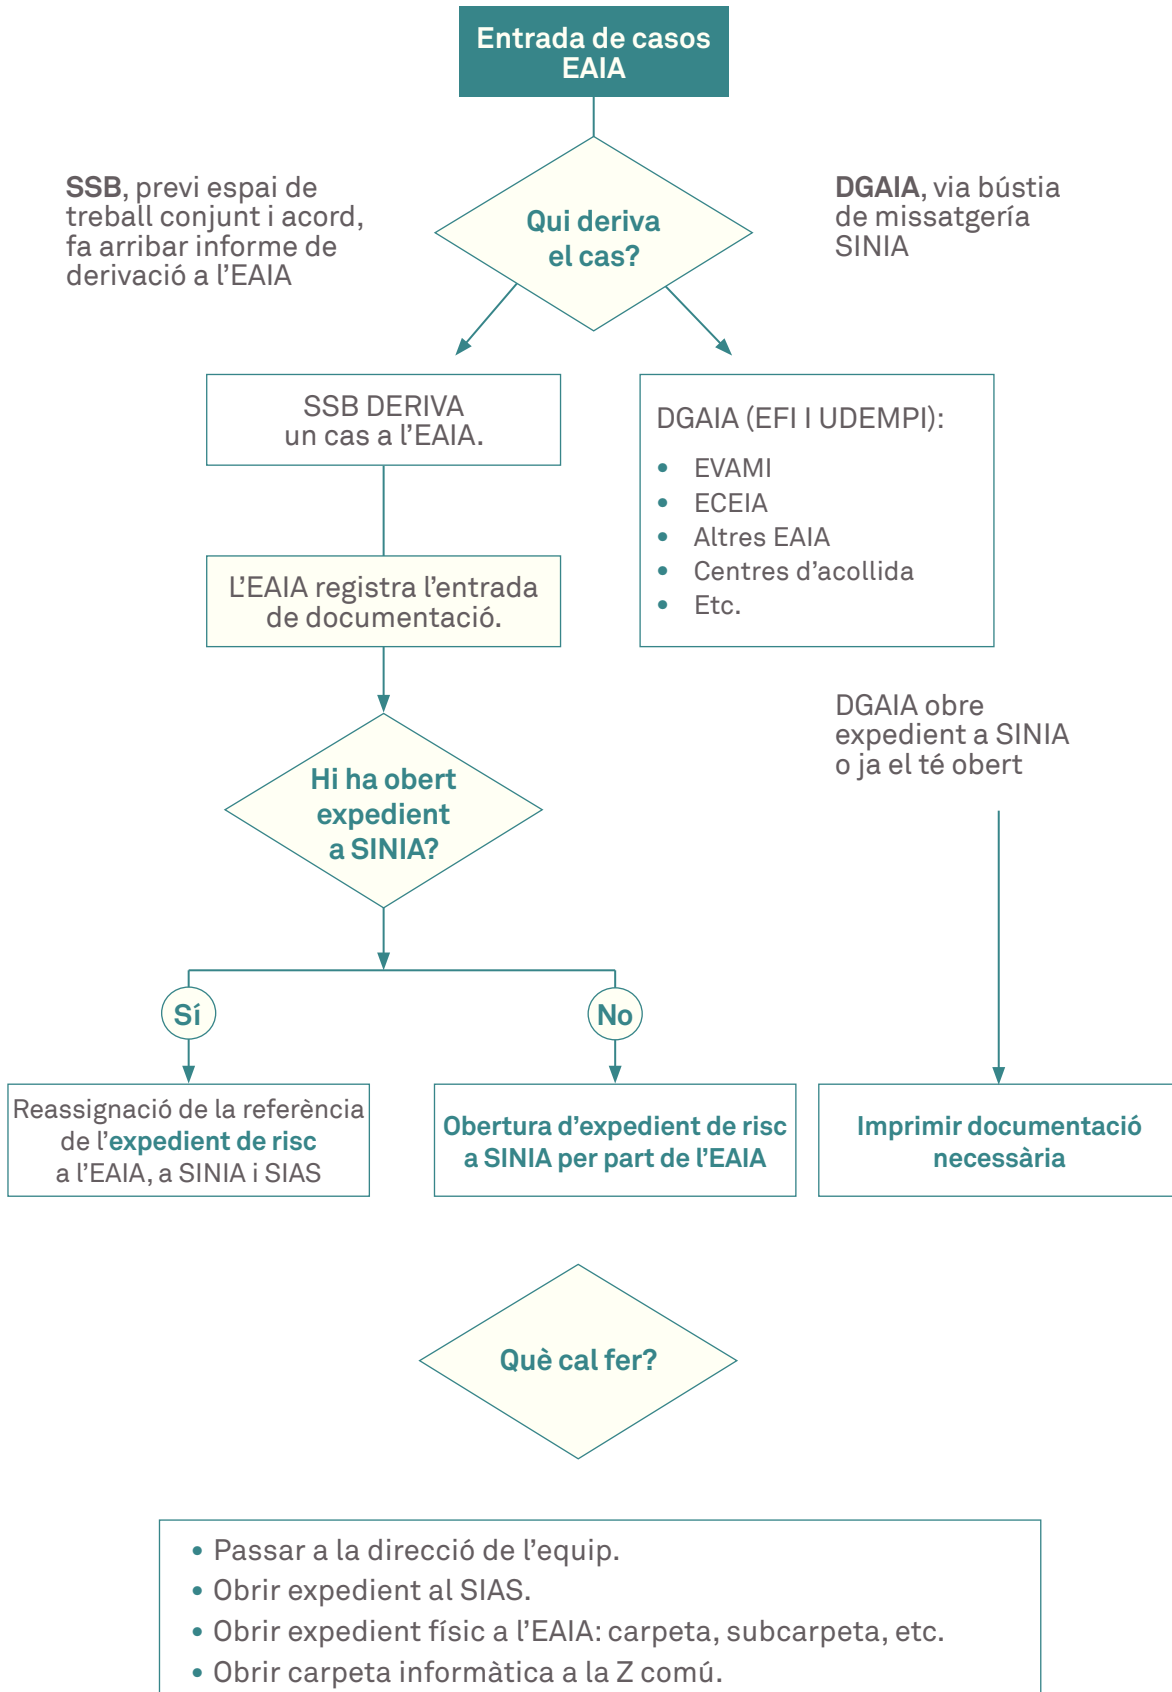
Entrada de casos EAIA

SSB, previ espai de treball conjunt i acord, fa arribar informe de derivació a l'EAIA

Qui deriva el cas?

DGAIA, via bústia de missatgería SINIA

SSB DERIVA un cas a l'EAIA.

DGAIA (EFI I UDEMPI):

- EVAMI
- ECEIA
- Altres EAIA
- Centres d'acollida
- Etc.

L'EAIA registra l'entrada de documentació.

DGAIA obre expedient a SINIA o ja el té obert

Hi ha obert expedient a SINIA?

Sí

No

Reassignació de la referència de l'expedient de risc a l'EAIA, a SINIA i SIAS

Obertura d'expedient de risc a SINIA per part de l'EAIA

Imprimir documentació necessària

Què cal fer?

- Passar a la direcció de l'equip.
- Obrir expedient al SIAS.
- Obrir expedient físic a l'EAIA: carpeta, subcarpeta, etc.
- Obrir carpeta informàtica a la Z comú.